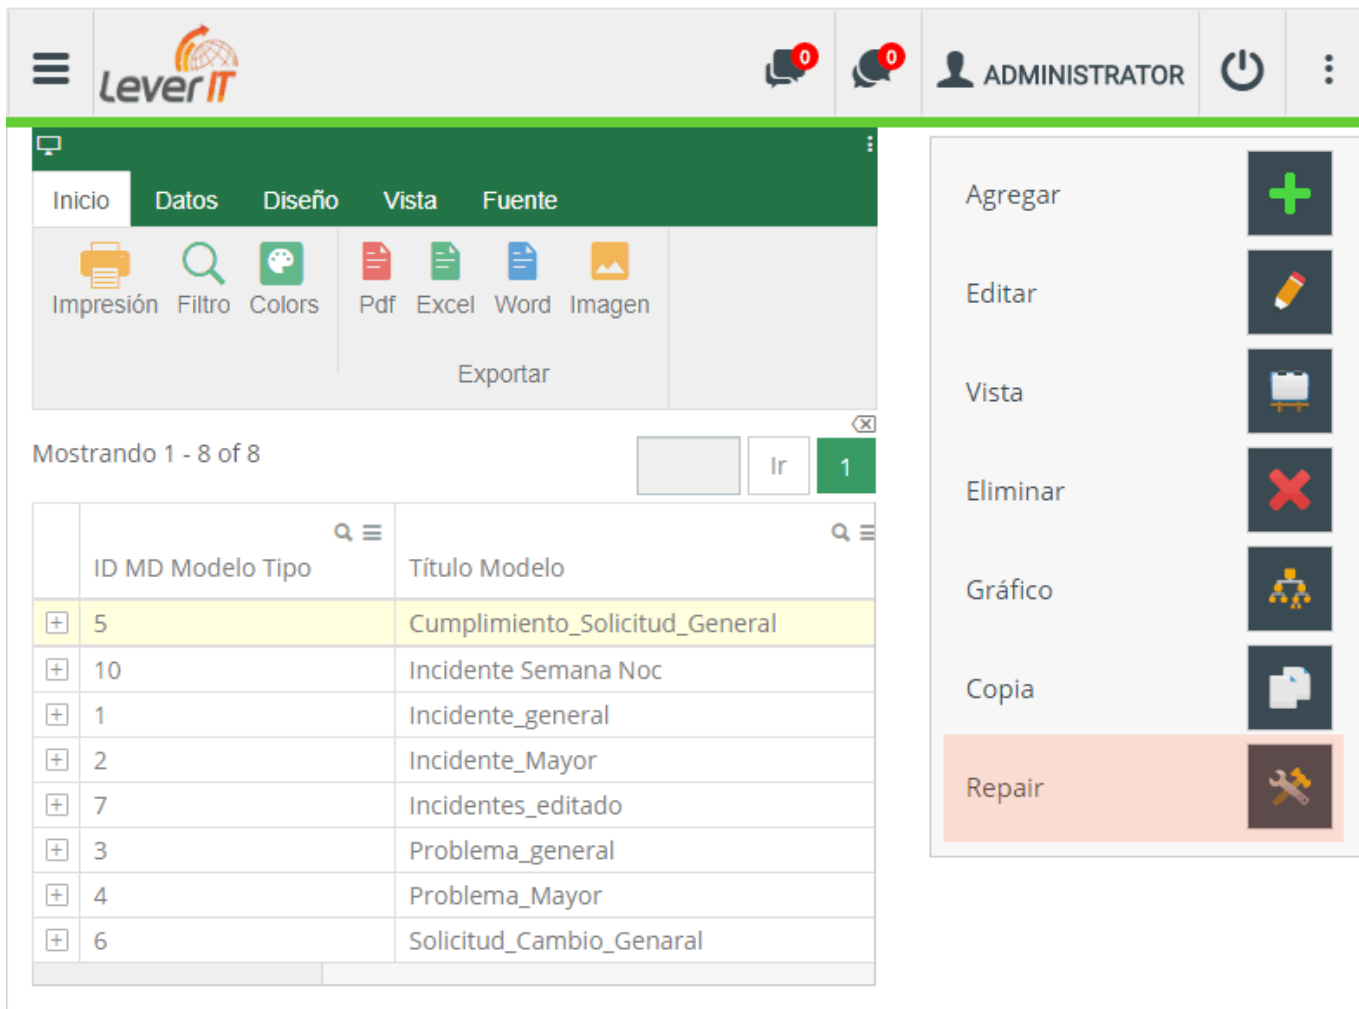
Lever IT

0 0 ADMINISTRATOR

Inicio Datos Diseño Vista Fuente

Impresión Filtro Colors Pdf Excel Word Imagen

Exportar

Mostrando 1 - 8 of 8

Ir 1

| | ID MD Modelo Tipo | Título Modelo |
|---|---|---|
| + | 5 | Cumplimiento_Solicitud_General |
| + | 10 | Incidente Semana Noc |
| + | 1 | Incidente_general |
| + | 2 | Incidente_Mayor |
| + | 7 | Incidentes_editado |
| + | 3 | Problema_general |
| + | 4 | Problema_Mayor |
| + | 6 | Solicitud_Cambio_Genaral |

Agregar

Editar

Vista

Eliminar

Gráfico

Copia

Repair